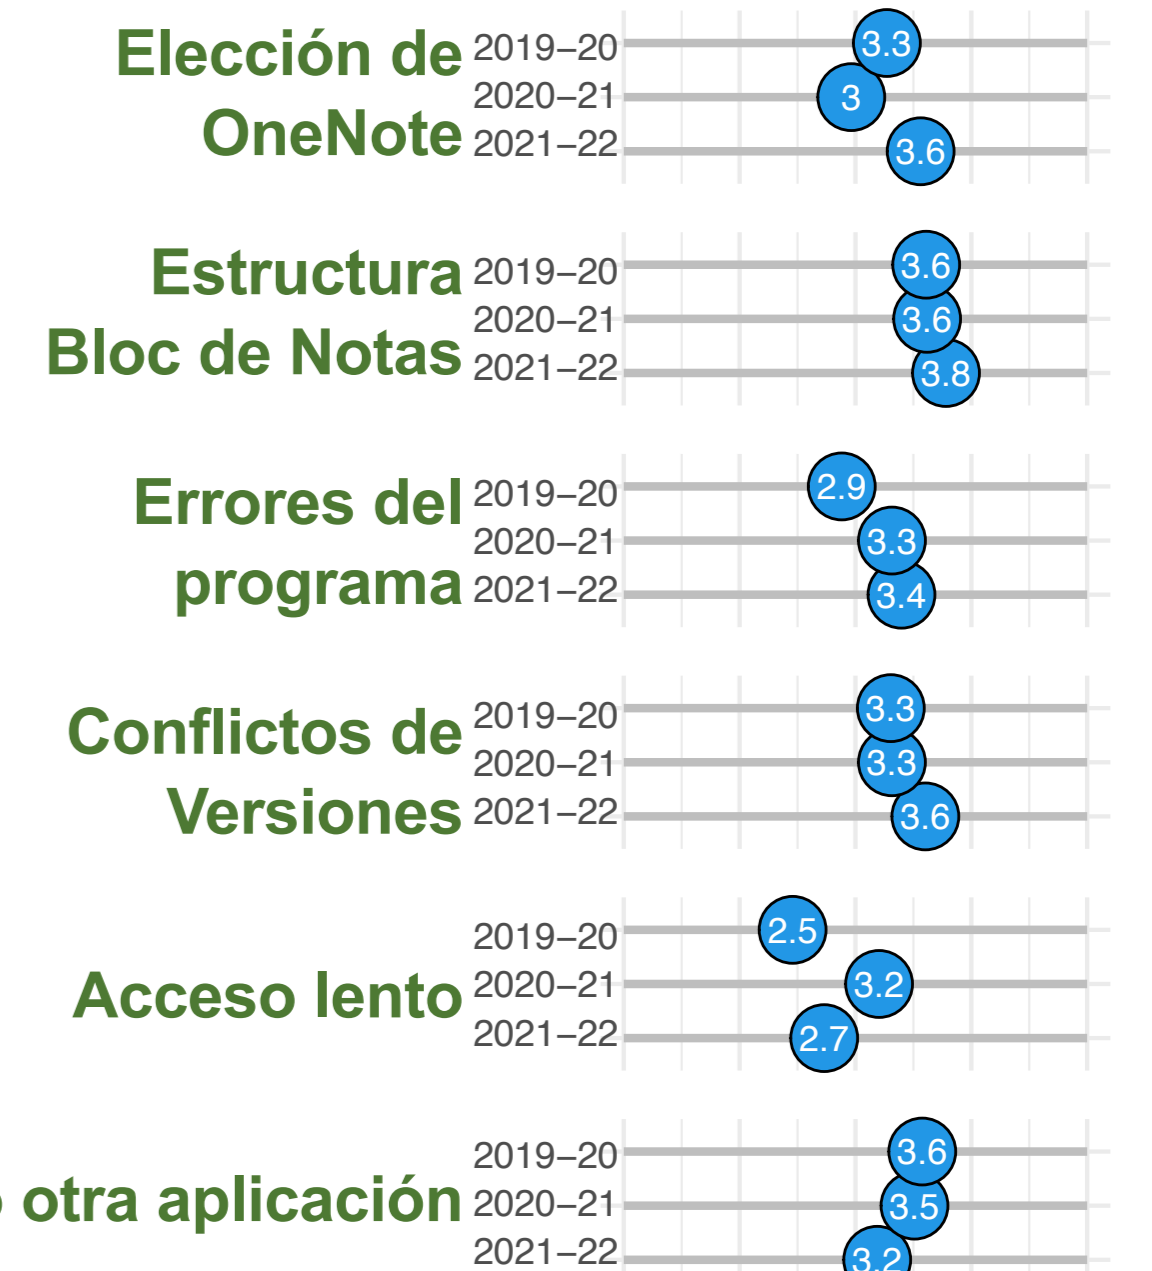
Elección de OneNote
2019–20 3.3
2020–21 3
2021–22 3.6

Estructura Bloc de Notas
2019–20 3.6
2020–21 3.6
2021–22 3.8

Errores del programa
2019–20 2.9
2020–21 3.3
2021–22 3.4

Conflictos de Versiones
2019–20 3.3
2020–21 3.3
2021–22 3.6

Acceso lento
2019–20 2.5
2020–21 3.2
2021–22 2.7

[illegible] otra aplicación
2019–20 3.6
2020–21 3.5
2021–22 3.2